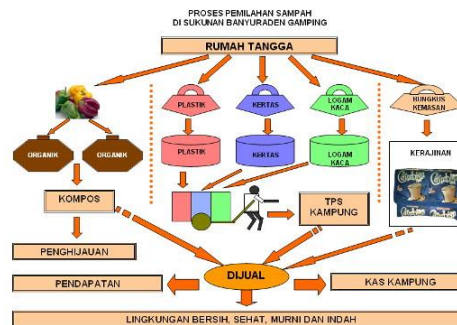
PROSES PEMILAHAN SAMPAH
DI SUKUNAN BANYURADEN GAMPING

RUMAH TANGGA

PLASTIK
KERTAS
LOGAM KACA
BUNGKUS KEMASAN

ORGANIK
ORGANIK

PLASTIK
KERTAS
LOGAM KACA

KERAJINAN

KOMPOS

TPS KAMPUNG

PENGHIJAUAN

DIJUAL

PENDAPATAN

KAS KAMPUNG

LINGKUNGAN BERSIH, SEHAT, MURNI DAN INDAH